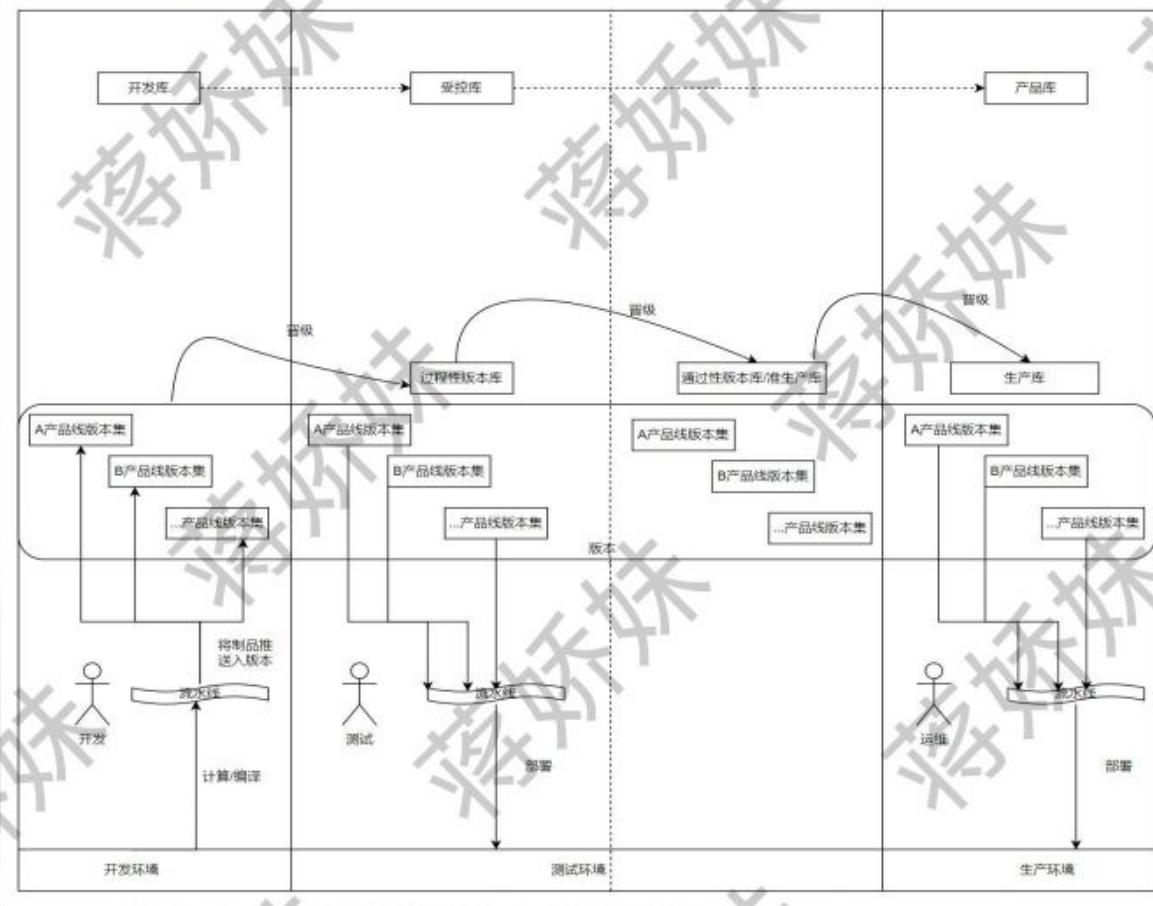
开发库

受控库

产品库

蒋娇妹

晋级

过程性版本库

晋级

通过性版本库/准生产库

晋级

生产库

A产品线版本集

B产品线版本集

...产品线版本集

A产品线版本集

B产品线版本集

...产品线版本集

A产品线版本集

B产品线版本集

...产品线版本集

A产品线版本集

B产品线版本集

...产品线版本集

版本

将制品推送入版本

流水线

开发

计算/编译

测试

流水线

部署

运维

流水线

部署

开发环境

测试环境

生产环境